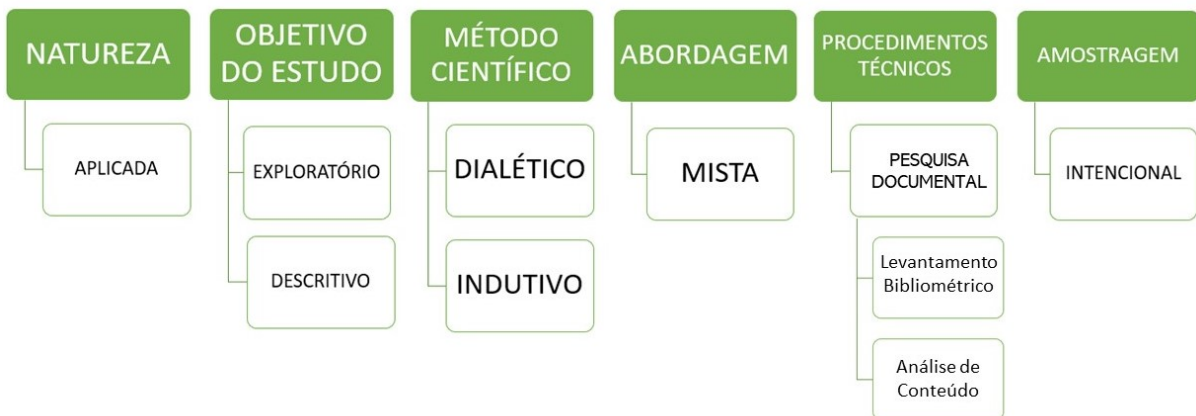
NATUREZA

APLICADA

OBJETIVO DO ESTUDO

EXPLORATÓRIO

DESCRITIVO

MÉTODO CIENTÍFICO

DIALÉTICO

INDUTIVO

ABORDAGEM

MISTA

PROCEDIMENTOS TÉCNICOS

PESQUISA DOCUMENTAL

Levantamento Bibliométrico

Análise de Conteúdo

AMOSTRAGEM

INTENCIONAL